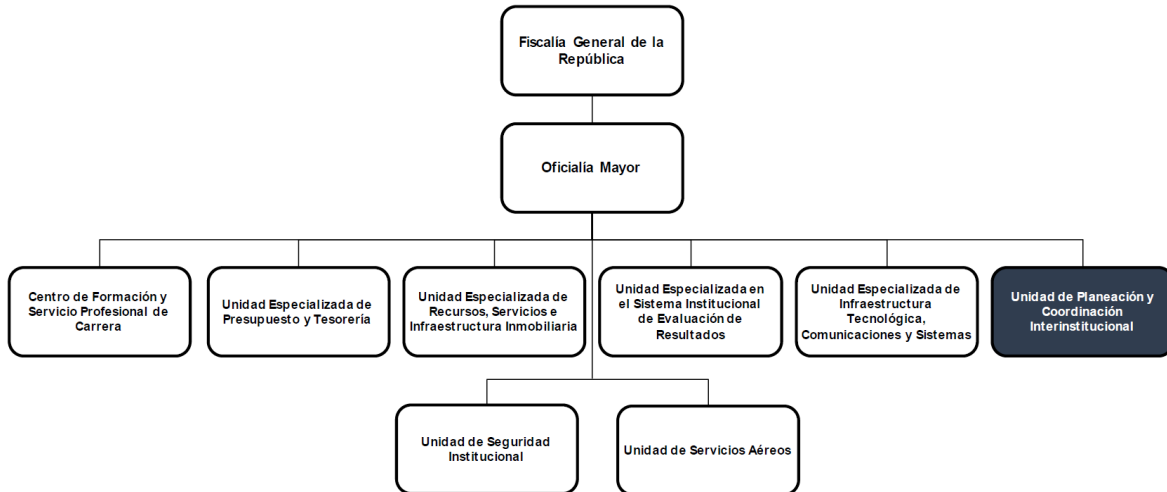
Fiscalía General de la República

Oficialía Mayor

Centro de Formación y Servicio Profesional de Carrera

Unidad Especializada de Presupuesto y Tesorería

Unidad Especializada de Recursos, Servicios e Infraestructura Inmobiliaria

Unidad Especializada en el Sistema Institucional de Evaluación de Resultados

Unidad Especializada de Infraestructura Tecnológica, Comunicaciones y Sistemas

Unidad de Planeación y Coordinación Interinstitucional

Unidad de Seguridad Institucional

Unidad de Servicios Aéreos